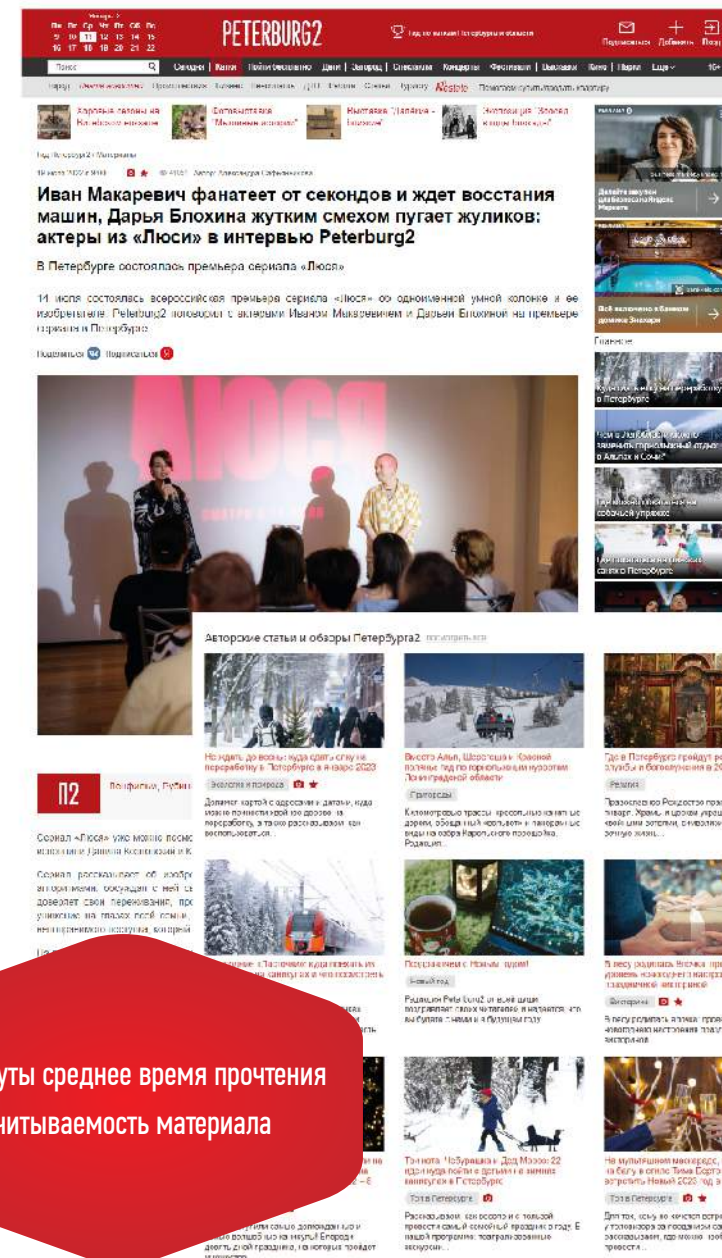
PETERBURG2

Иван Макаревич фанатеет от секондов и ждет восстания машин, Дарья Блохина жутким смехом пугает жуликов: актеры из «Люси» в интервью Peterburg2

В Петербурге состоялась премьера сериала «Люся»

14 июля состоялась всероссийская премьера сериала «Люся» об одноименной умной колонке и ее изобретателе. Peterburg2 поговорил с актерами Иваном Макаревичем и Дарьей Блохиной на премьере сериала в Петербурге.

Поделиться Подписаться

ЛЮСЯ

Авторские статьи и обзоры Петербурга2

Не ждать до весны: куда сдать елку на переработку в Петербурге в январе 2023

Экология и природа

Вместо Альп, Шерегеша и Красной поляны: под по горнолыжным курортам Ленинградской области

Пригороды

Где в Петербурге пройдут рождественские службы и богослужения в 2023

Религия

Поздравления с Новым годом!

Новый год

Ресторан Пельмени в год

В лесу родилась елочка

Тот, что Чебурашка и Дед Мороз: 22 идеи куда пойти с детьми на зимних каникулах в Петербурге

Тот в Петербурге

На мультяшном маскараде, на балу в стиле Тима Бертона: встретить Новый 2023 год

Тот в Петербурге

П2

Сериал «Люся» уже можно посмотреть

уты среднее время прочтения
читываемость материала